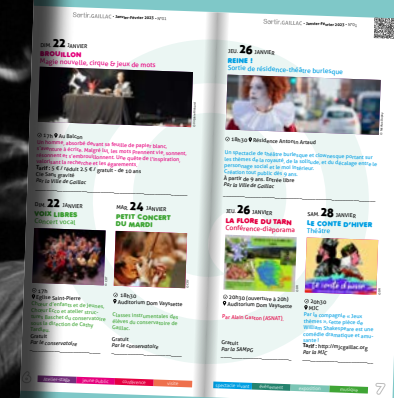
Sortir.GAILLAC • Janvier-Février 2023 • N°01

DIM. 22 JANVIER
BROUILLON
Magie nouvelle, cirque & jeux de mots

17h Au Balcon
Un homme, absorbé devant sa feuille de papier blanc, commence à écrire. Malgré lui, les mots prennent vie, sonnent, résonnent et s'embrouillent. Une quête de l'inspiration, entre la recherche et les égarements.
Tarif : 5 € / adulte 2,5 € / gratuit - de 10 ans
Par la Ville de Gaillac

DIM. 22 JANVIER
VOIX LIBRES
Concert vocal

17h
Église Saint-Pierre
Chœur d'enfants et de jeunes, Chœur Elya et atelier vocal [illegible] sous la direction de Cathy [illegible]
Gratuit
Par le conservatoire

MAR. 24 JANVIER
PETIT CONCERT DU MARDI

18h30
Auditorium Dom Vayssette
Classes instrumentales des élèves du conservatoire de Gaillac.
Gratuit
Par le conservatoire

Sortir.GAILLAC • Janvier-Février 2023 • N°01

JEU. 26 JANVIER
REINE !
Sortie de résidence-théâtre burlesque

18h30 Résidence Antonin Arnaud
Un spectacle de théâtre burlesque et clownesque prenant sur les thèmes de la royauté, de la solitude, et du décalage entre le personnage social et le moi intérieur.
Création tout public dès 7 ans.
À partir de 9 ans. Entrée libre
Par la Ville de Gaillac

JEU. 26 JANVIER
LA FLORE DU TARN
Conférence-diaporama

20h30 (ouverture à 20h)
Auditorium Dom Vayssette
Par Alain Gatson (ASNAT).
Gratuit
Par la SAMPG

SAM. 28 JANVIER
LE CONTE D'HIVER
Théâtre

20h30
MJC
Par la compagnie « Jeux Divers », farce pièce de William Shakespeare est une comédie dramatique et amusante !
Tarif : http://mjcgaillac.org
Par la MJC

7